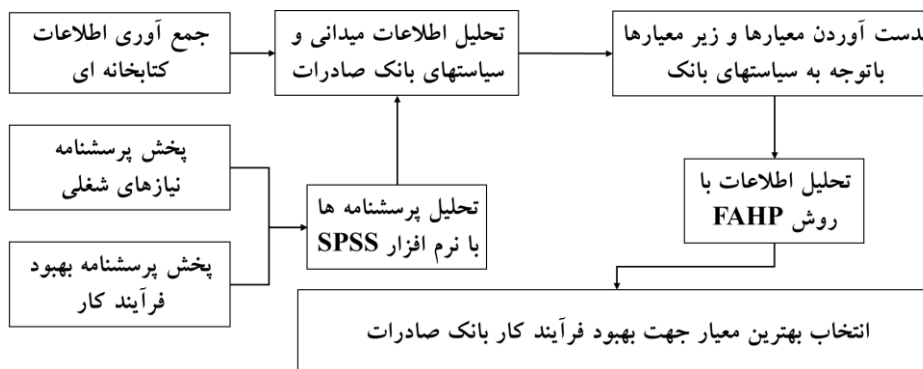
جمع آوری اطلاعات کتابخانه ای

تحلیل اطلاعات میدانی و سیاستهای بانک صادرات

دست آوردن معیارها و زیر معیارها باتوجه به سیاستهای بانک

پخش پرسشنامه نیازهای شغلی

تحلیل پرسشنامه ها با نرم افزار SPSS

تحلیل اطلاعات با روش FAHP

پخش پرسشنامه بهبود فرآیند کار

انتخاب بهترین معیار جهت بهبود فرآیند کار بانک صادرات